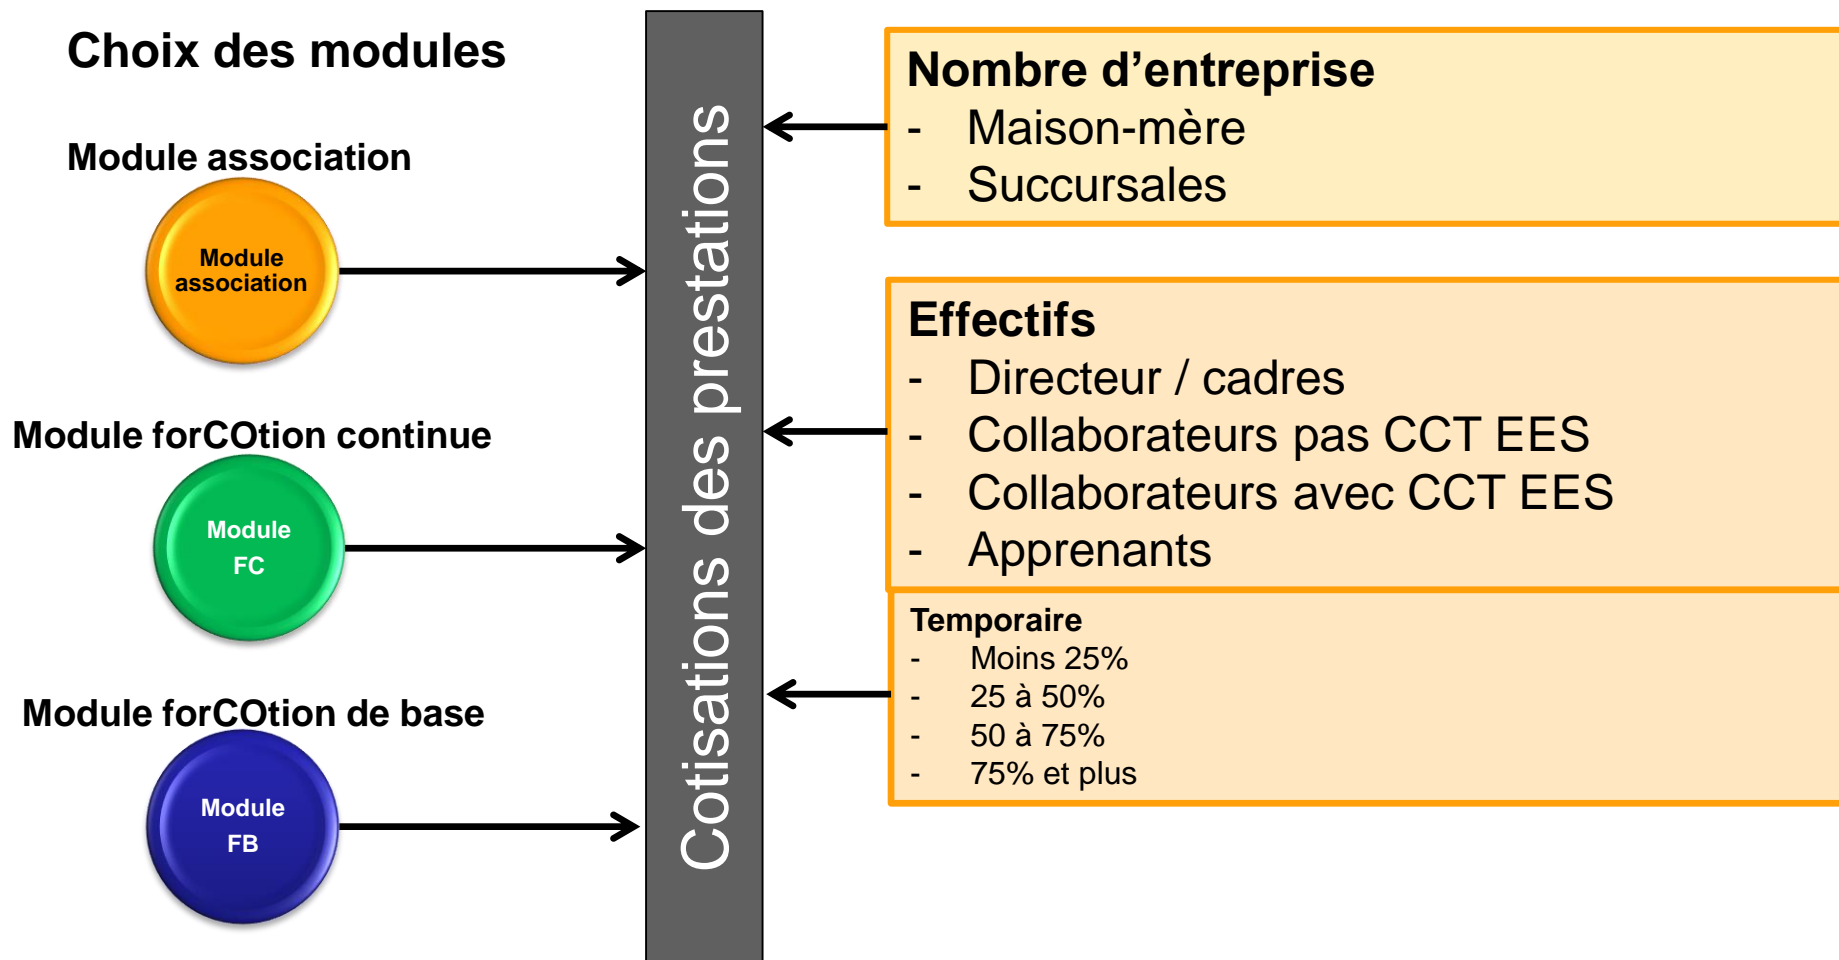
Choix des modules

Module association

Module association

Module forCOtion continue

Module FC

Module forCOtion de base

Module FB

Cotisations des prestations

Nombre d'entreprise
- Maison-mère
- Succursales

Effectifs
- Directeur / cadres
- Collaborateurs pas CCT EES
- Collaborateurs avec CCT EES
- Apprenants

Temporaire
- Moins 25%
- 25 à 50%
- 50 à 75%
- 75% et plus